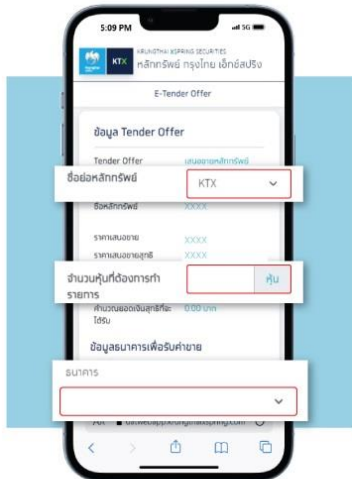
5:09 PM

5G

KRUNGTHAI XSPRING SECURITIES
KTX หลักทรัพย์ กรุงไทย เอ็กซ์สปริง

E-Tender Offer

ข้อมูล Tender Offer

Tender Offer เสนอขายหลักทรัพย์

ชื่อย่อหลักทรัพย์ KTX

ชื่อหลักทรัพย์ XXXX

ราคาเสนอขาย XXXX

ราคาเสนอขายสุทธิ XXXX

จำนวนหุ้นที่ต้องการทำรายการ หุ้น

จำนวนยอดเงินสุทธิที่จะได้รับ 0.00 บาท

ข้อมูลธนาคารเพื่อรับค่าขาย

ธนาคาร

AA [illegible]

<  >